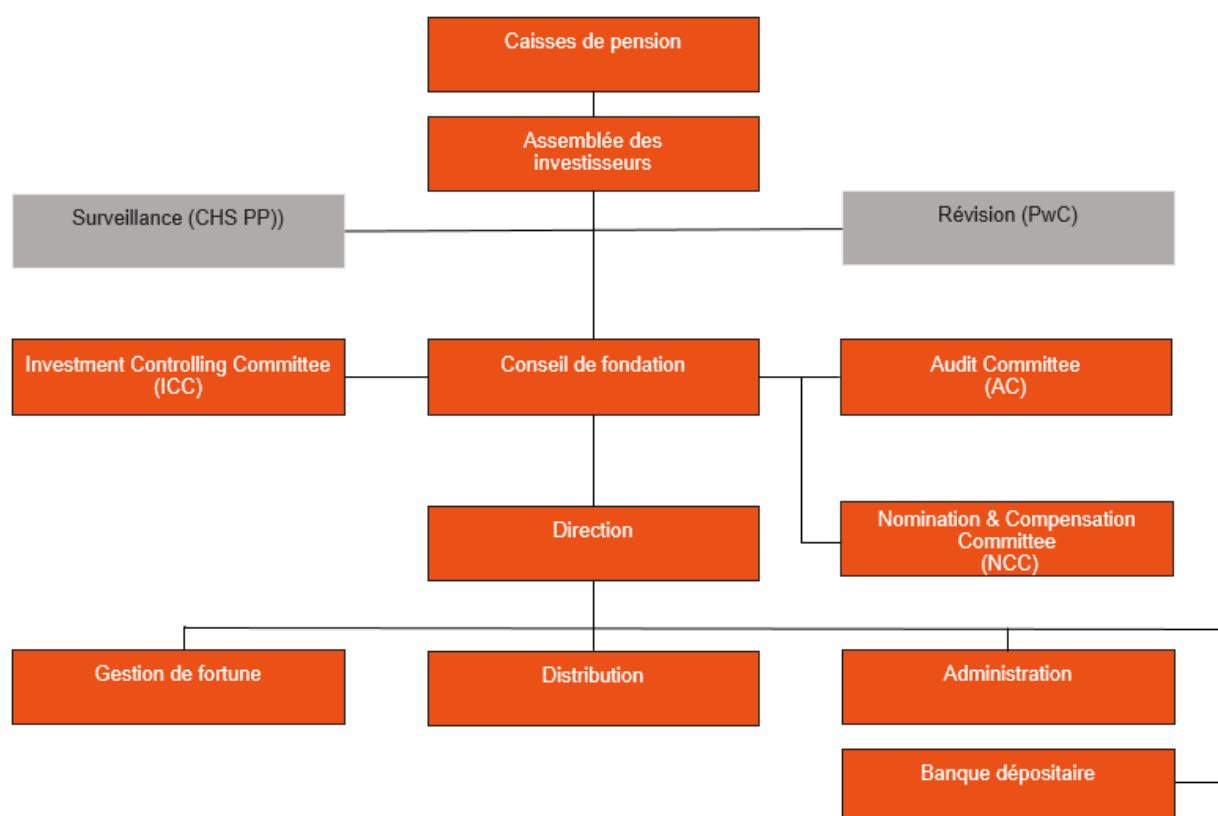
Caisses de pension

Assemblée des investisseurs

Surveillance (CHS PP))

Révision (PwC)

Investment Controlling Committee (ICC)

Conseil de fondation

Audit Committee (AC)

Direction

Nomination & Compensation Committee (NCC)

Gestion de fortune

Distribution

Administration

Banque dépositaire